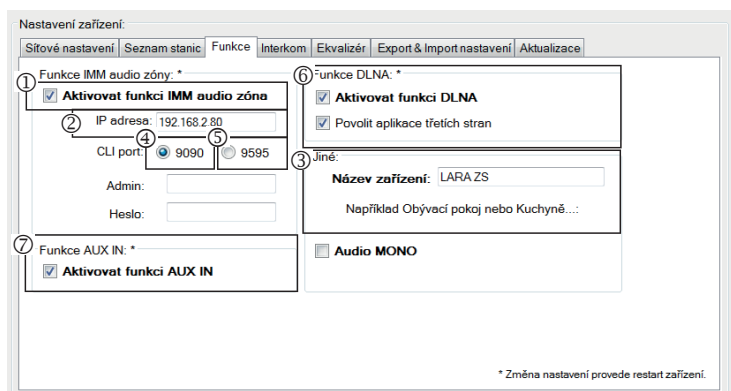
Nastavení zařízení:

| Síťové nastavení | Seznam stanic | Funkce | Interkom | Ekvalizér | Export & Import nastavení | Aktualizace |
|---|---|---|---|---|---|---|

① Funkce IMM audio zóny: *

Aktivovat funkci IMM audio zóna

② IP adresa: 192.168.2.80

CLI port: ④ 9090 ⑤ 9595

Admin:

Heslo:

⑦ Funkce AUX IN: *

Aktivovat funkci AUX IN

⑥ Funkce DLNA: *

Aktivovat funkci DLNA

Povolit aplikace třetích stran

③ Jiné:

Název zařízení: LARA ZS

Například Obývací pokoj nebo Kuchyně...:

Audio MONO

* Změna nastavení provede restart zařízení.